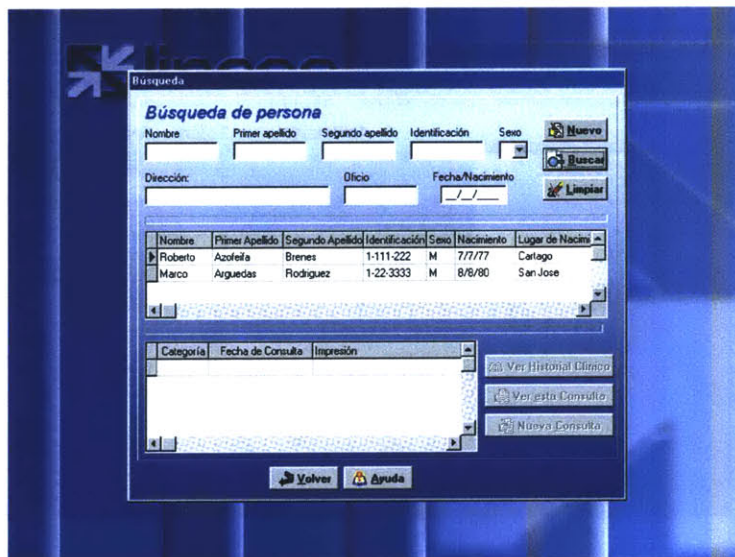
Búsqueda

Búsqueda de persona

Nombre
Primer apellido
Segundo apellido
Identificación
Sexo

Nuevo
Buscar
Limpiar

Dirección:
Oficio
Fecha/Nacimiento
__/__/____

| Nombre | Primer Apellido | Segundo Apellido | Identificación | Sexo | Nacimiento | Lugar de Nacim |
|---|---|---|---|---|---|---|
| Roberto | Azofeifa | Brenes | 1-111-222 | M | 7/7/77 | Cartago |
| Marco | Arguedas | Rodriguez | 1-22-3333 | M | 8/8/80 | San Jose |

| Categoría | Fecha de Consulta | Impresión |
|---|---|---|

Ver Historial Clínico
Ver esta Consulta
Nueva Consulta

Volver
Ayuda